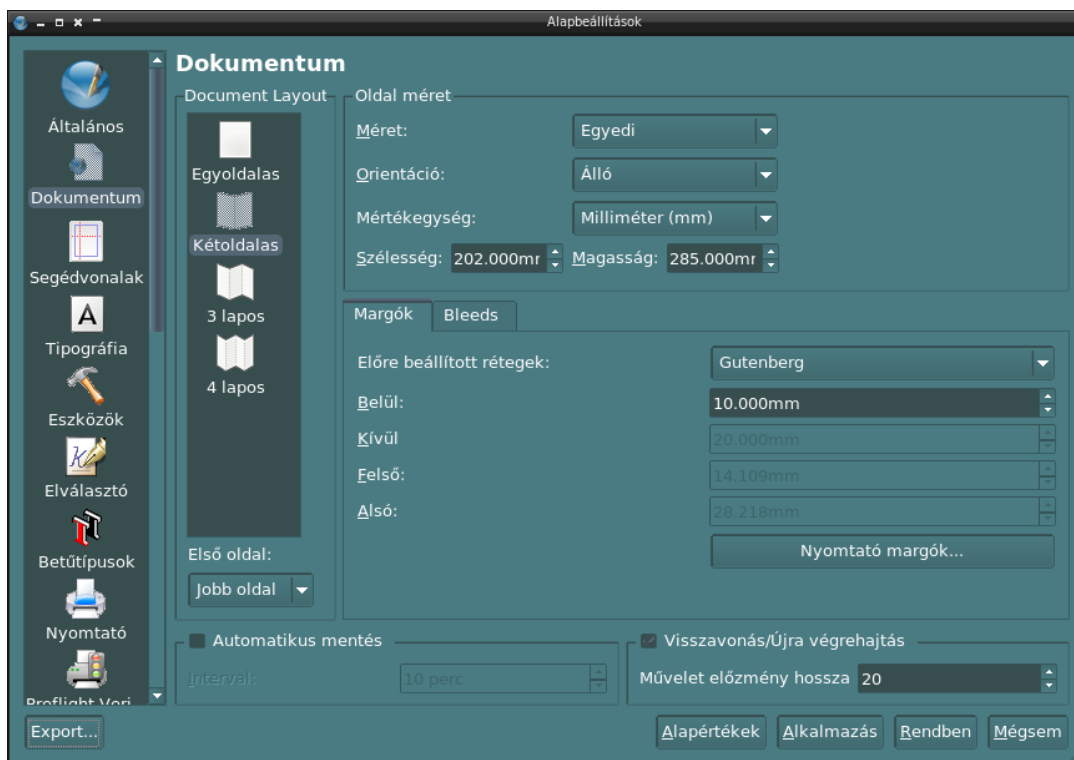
Alapbeállítások

Általános
Dokumentum
Segédvonalak
Tipográfia
Eszközök
Elválasztó
Betűtípusok
Nyomtató
Preflight Veri

Dokumentum

Document Layout
Egyoldalas
Kétoldalas
3 lapos
4 lapos

Első oldal:
Jobb oldal

Oldal méret
Méret: Egyedi
Orientáció: Álló
Mértékegység: Milliméter (mm)
Szélesség: 202.000mr Magasság: 285.000mr

Margók Bleeds

Előre beállított rétegek: Gutenberg
Belül: 10.000mm
Kívül 20.000mm
Felső: 14.109mm
Alsó: 28.218mm
Nyomtató margók...

Automatikus mentés
Interval: 10 perc

Visszavonás/Újra végrehajtás
Művelet előzmény hossza 20

Export...
Alapértékek Alkalmazás Rendben Mégsem